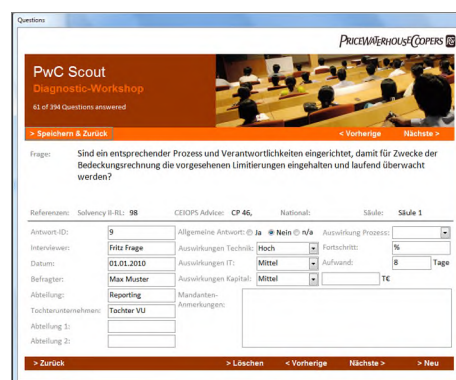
Questions

PRICEWATERHOUSECOOPERS

PwC Scout
Diagnostic-Workshop
61 of 394 Questions answered

> Speichern & Zurück
< Vorherige
Nächste >

Frage: Sind ein entsprechender Prozess und Verantwortlichkeiten eingerichtet, damit für Zwecke der Bedeckungsrechnung die vorgesehenen Limitierungen eingehalten und laufend überwacht werden?

Referenzen: Solvency II-RL: 98 CEIOPS Advice: CP 46, National: Säule: Säule 1

| | | | | | |
|---|---|---|---|---|---|
| Antwort-ID: | 9 | Allgemeine Antwort: | ○ Ja ● Nein ○ n/a | Auswirkung Prozess: | |
| Interviewer: | Fritz Frage | Auswirkungen Technik: | Hoch | Fortschritt: | % |
| Datum: | 01.01.2010 | Auswirkungen IT: | Mittel | Aufwand: | 8 Tage |
| Befragter: | Max Muster | Auswirkungen Kapital: | Mittel | | T€ |
| Abteilung: | Reporting | Mandanten-Anmerkungen: | | | |
| Tochterunternehmen: | Tochter VU | | | | |
| Abteilung 1: | | | | | |
| Abteilung 2: | | | | | |

> Zurück
> Löschen
< Vorherige
Nächste >
> Neu